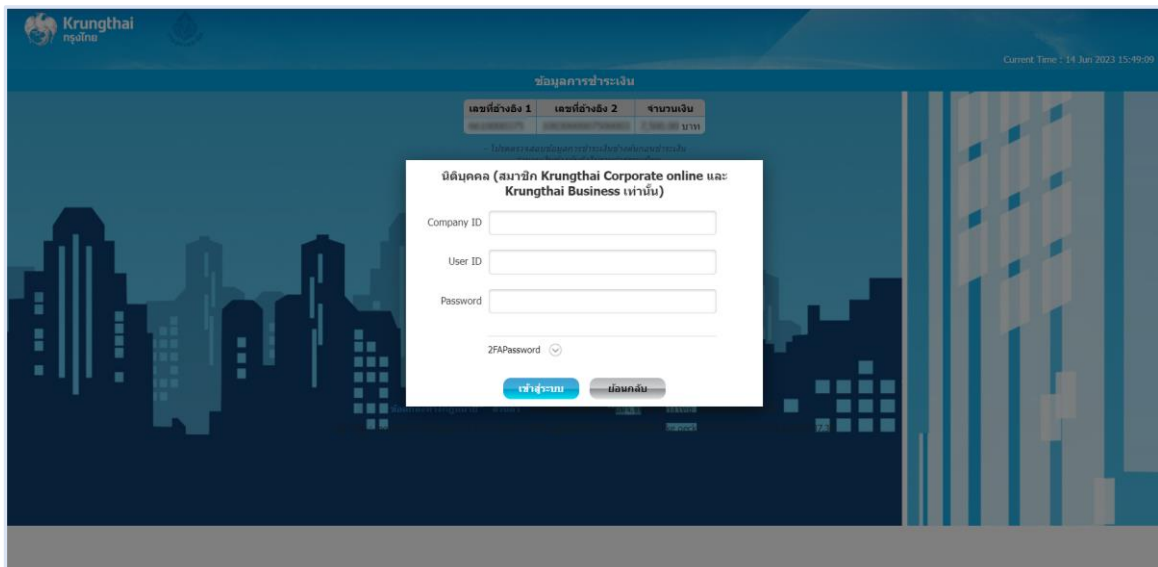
Krungthai
กรุงไทย

Current Time : 14 Jun 2023 15:49:09

ข้อมูลการชำระเงิน

| เลขที่อ้างอิง 1 | เลขที่อ้างอิง 2 | จำนวนเงิน |
|---|---|---|
| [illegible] | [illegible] | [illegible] บาท |

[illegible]

นิติบุคคล (สมาชิก Krungthai Corporate online และ Krungthai Business เท่านั้น)

Company ID

User ID

Password

2FAPassword

เข้าสู่ระบบ

ย้อนกลับ

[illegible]